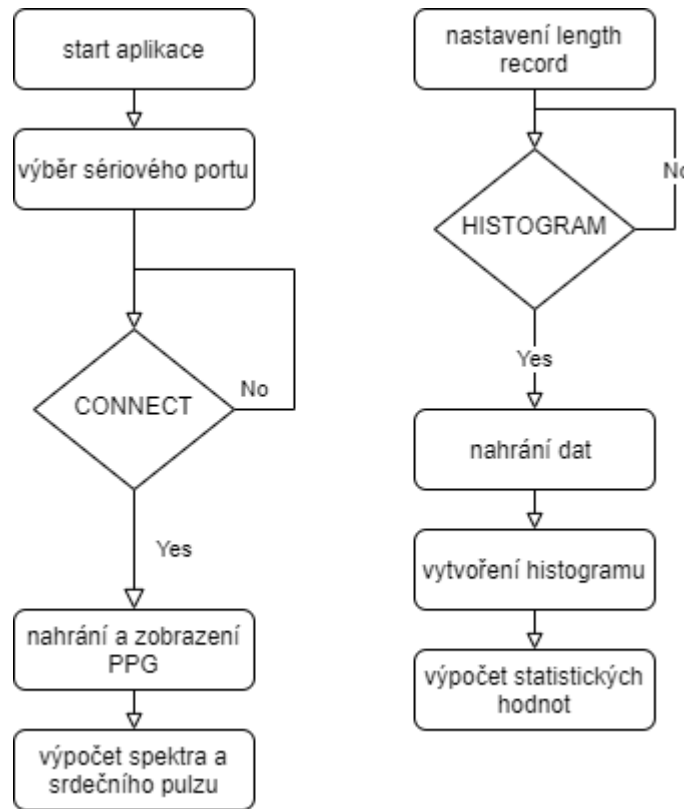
start aplikace

výběr sériového portu

CONNECT

No

Yes

nahrání a zobrazení PPG

výpočet spektra a srdečního pulzu

nastavení length record

HISTOGRAM

No

Yes

nahrání dat

vytvoření histogramu

výpočet statistických hodnot